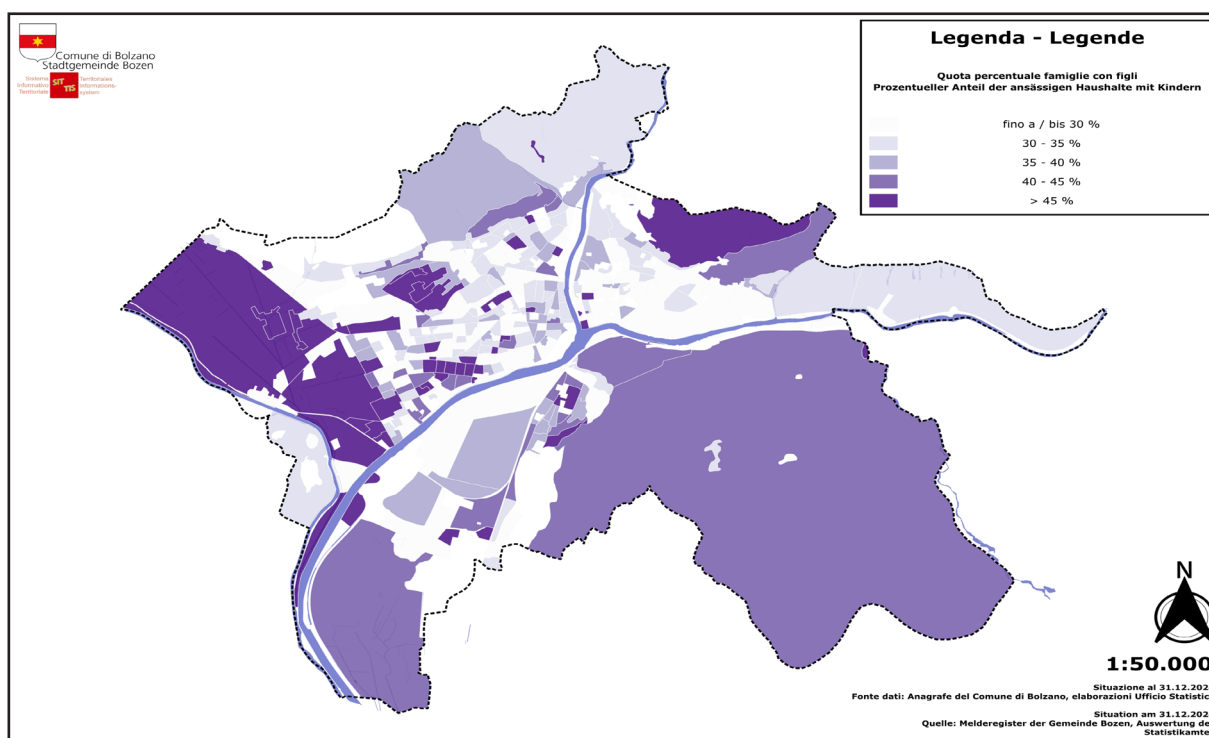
Comune di Bolzano
Stadtgemeinde Bozen

Sistema Informativo Territoriale
SIT TIS
Territoriales Informationssystem

Legenda - Legende

Quota percentuale famiglie con figli
Prozentueller Anteil der ansässigen Haushalte mit Kindern

fino a / bis 30 %
30 - 35 %
35 - 40 %
40 - 45 %
> 45 %

N

1:50.000

Situazione al 31.12.202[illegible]
Fonte dati: Anagrafe del Comune di Bolzano, elaborazioni Ufficio Statistic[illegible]

Situation am 31.12.202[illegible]
Quelle: Melderegister der Gemeinde Bozen, Auswertung de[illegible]
Statistikamte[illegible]